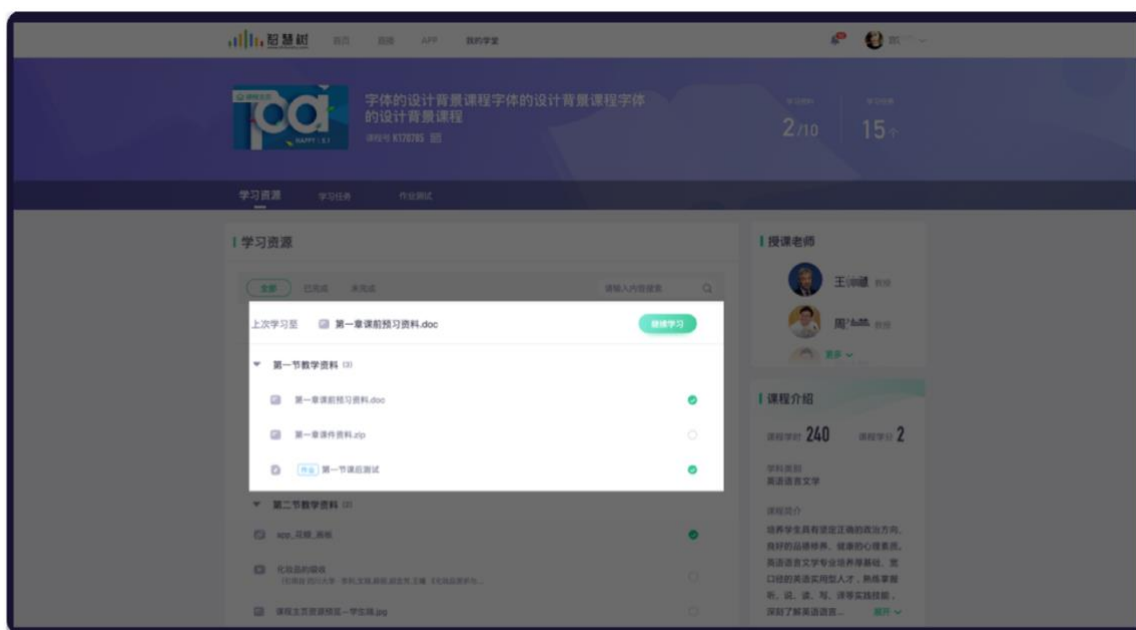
智慧树 首页 团练 APP 我的学堂

字体的设计背景课程字体的设计背景课程字体的设计背景课程
课程号 K170795

2/10 15个

学习资源 学习任务 作业测试

学习资源

全部 已完成 未完成 请输入内容搜索

上次学习至 第一章课前预习资料.doc 继续学习

第一节教学资料 (3)

第一章课前预习资料.doc

第一章课件资料.zip

作业 第一节课后测试

第二节教学资料 (3)

app_花瓣_画板

化妆品的爆棚

课程主页资源预览—学生端.jpg

授课老师

王 教授

周 教授

更多

课程介绍

课程学时 240 课程学分 2

学科类别
英语语言文学

课程简介
培养学生具有坚定正确的政治方向、良好的品德修养、健康的心理素质。英语语言文学专业培养基础、宽口径的英语实用型人才，熟练掌握听、说、读、写、译等实践技能，深刻了解英语语言... 展开